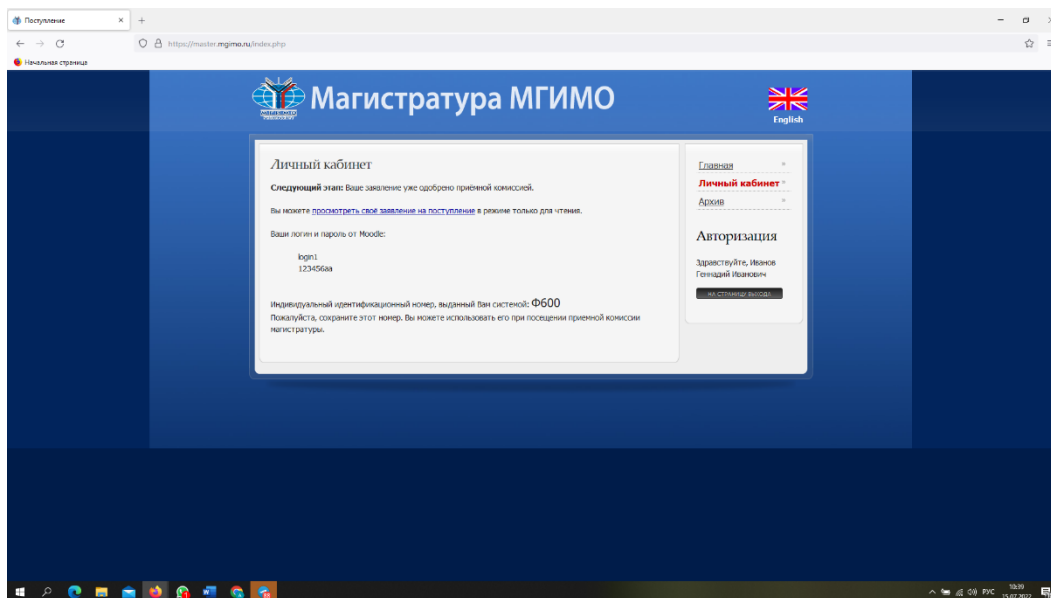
Поступление × +

https://master.mgimo.ru/index.php

Начальная страница

Магистратура МГИМО

English

Личный кабинет

Следующий этап: Ваше заявление уже одобрено приёмной комиссией.

Вы можете просмотреть своё заявление на поступление в режиме только для чтения.

Ваши логин и пароль от Moodle:

login1
123456aa

Индивидуальный идентификационный номер, выданный Вам системой: Ф600
Пожалуйста, сохраните этот номер. Вы можете использовать его при посещении приемной комиссии магистратуры.

Главная
Личный кабинет
Архив

Авторизация

Здравствуйте, Иванов Геннадий Иванович

НА СТРАНИЦУ ВЫХОДА

РУС 10:39 15.07.2022